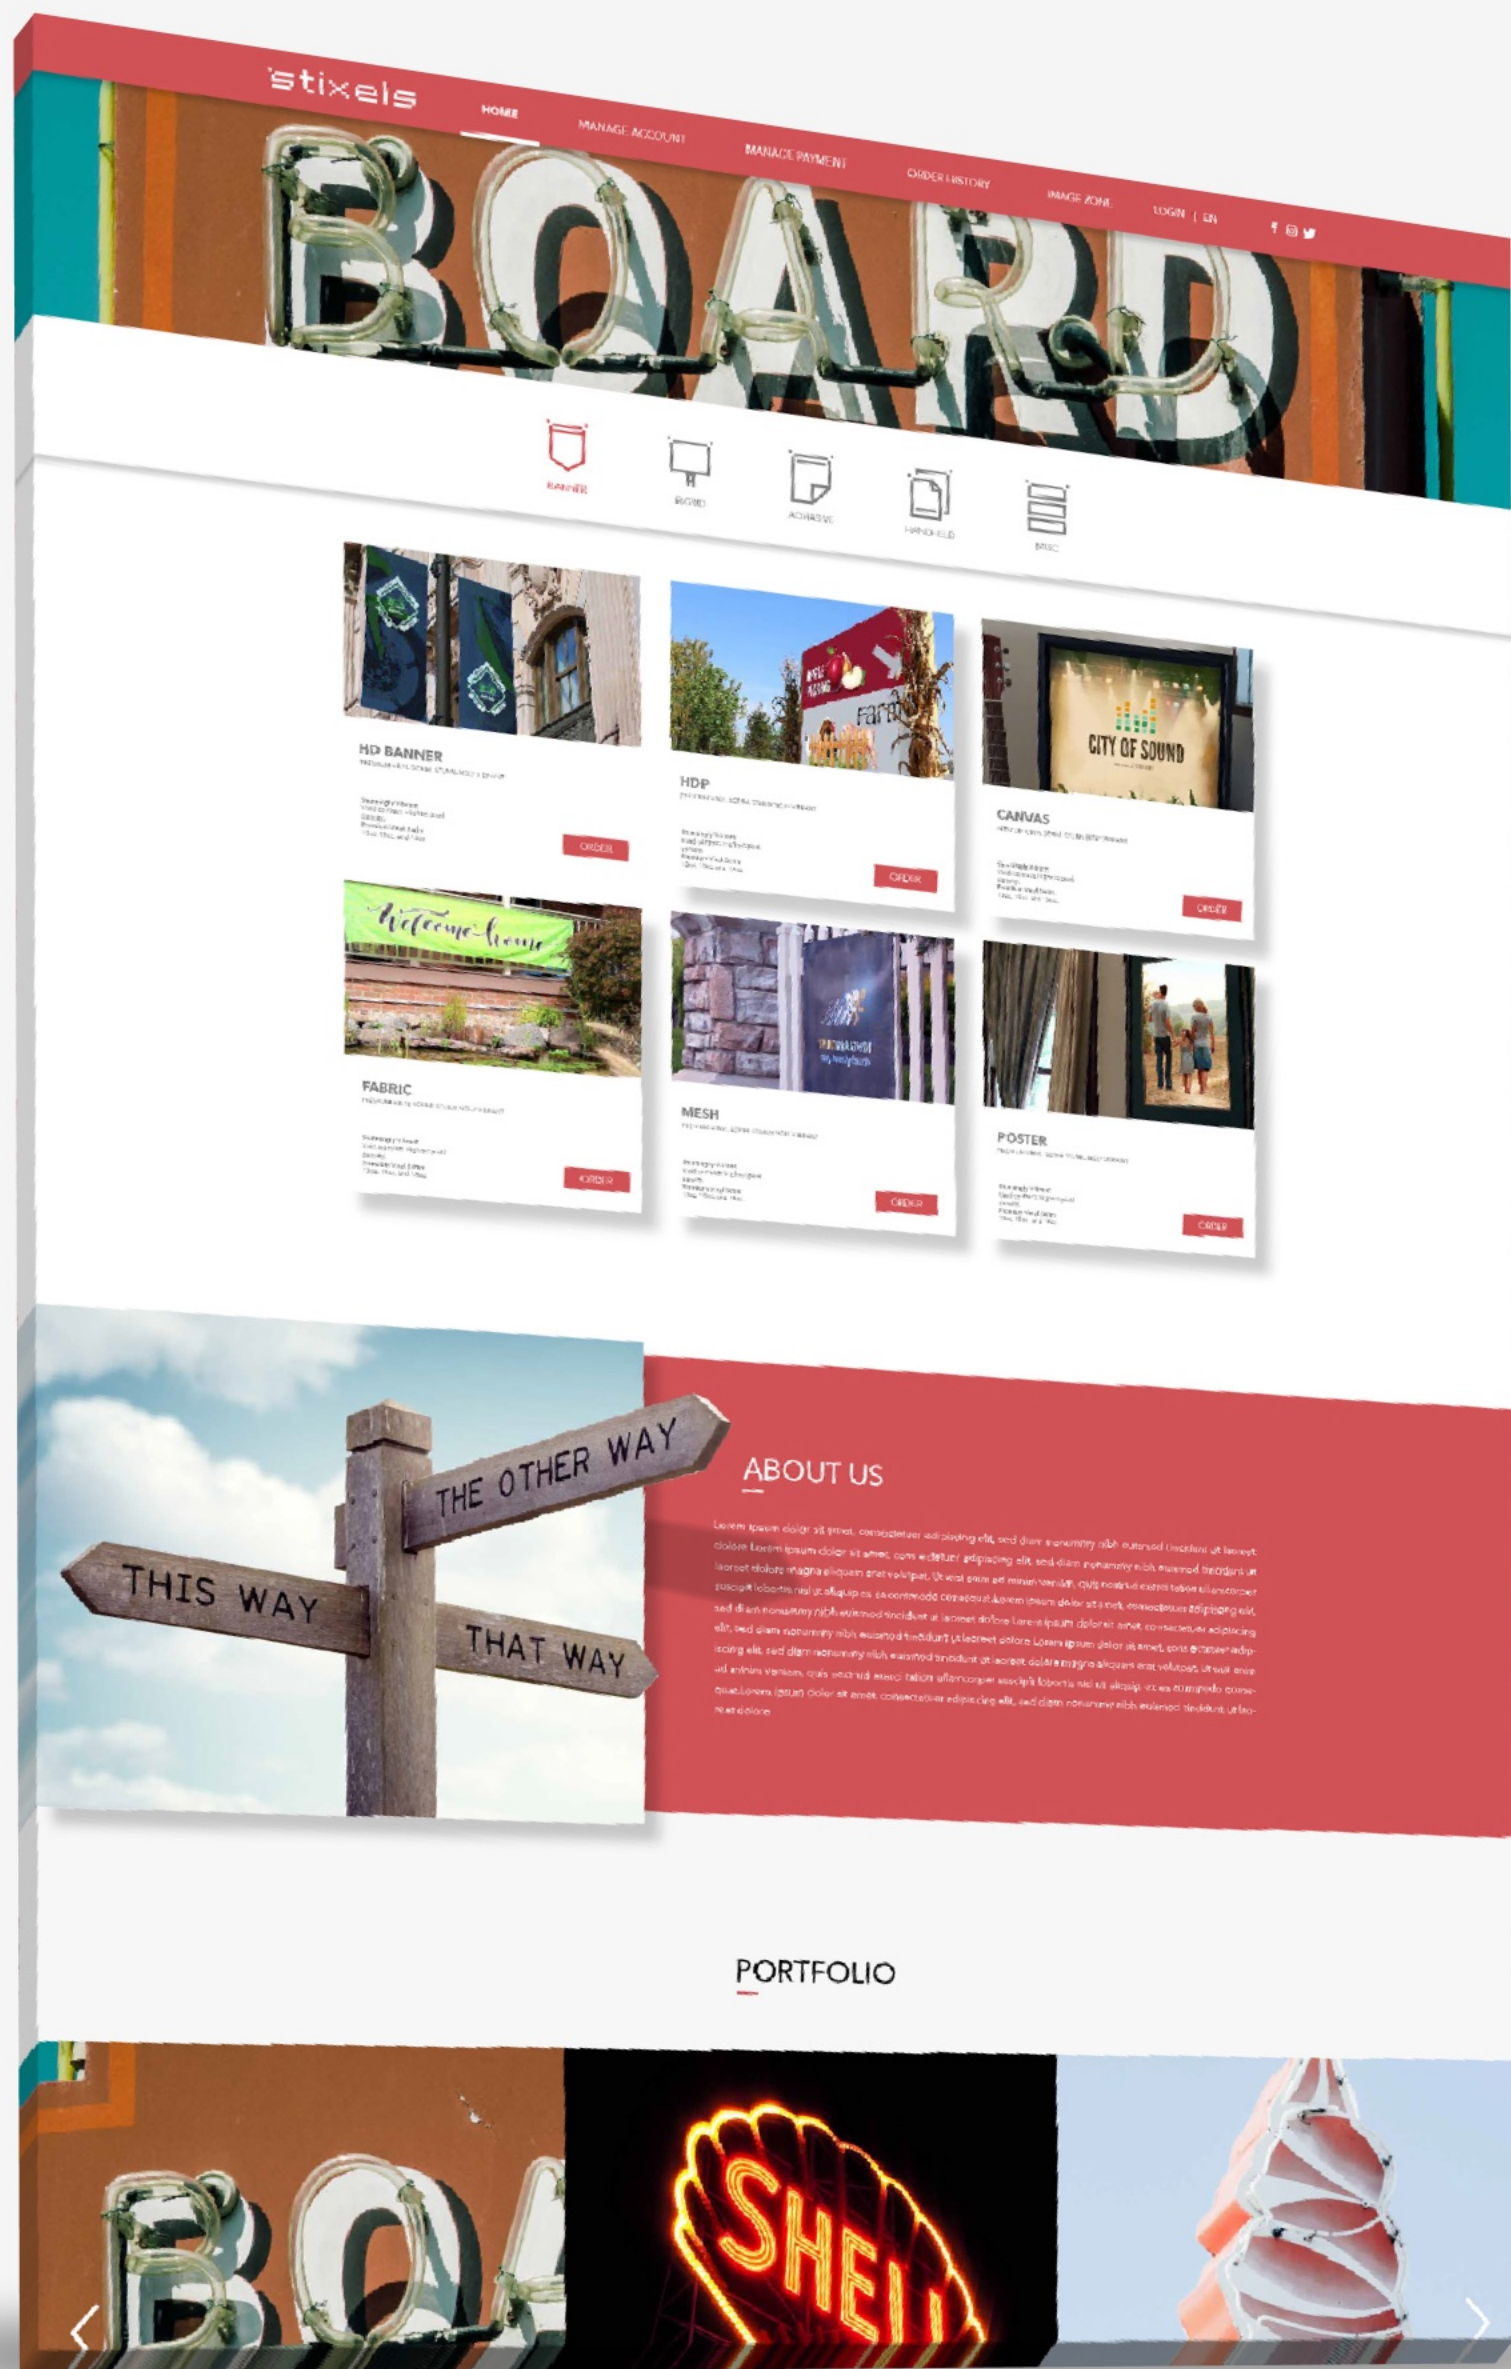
stixels

HOME MANAGE ACCOUNT MANAGE PAYMENT ORDER HISTORY IMAGE ZONE LOGIN | EN

BOARD

BANNER BOARD ADHESIVE HANDHELD MISC

HD BANNER
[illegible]
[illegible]
ORDER

HDP
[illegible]
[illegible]
ORDER

CITY OF SOUND

CANVAS
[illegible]
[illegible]
ORDER

Welcome home

FABRIC
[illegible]
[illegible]
ORDER

MESH
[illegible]
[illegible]
ORDER

POSTER
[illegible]
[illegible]
ORDER

THE OTHER WAY
THIS WAY
THAT WAY

ABOUT US

Lorem ipsum dolor sit amet, consectetuer adipiscing elit, sed diam nonummy nibh euismod tincidunt ut laoreet dolore Lorem ipsum dolor sit amet, cons ectetuer adipiscing elit, sed diam nonummy nibh euismod tincidunt ut laoreet dolore magna aliquam erat volutpat. Ut wisi enim ad minim veniam, quis nostrud exerci tation ullamcorper suscipit lobortis nisl ut aliquip ex ea commodo consequat.Lorem ipsum dolor sit amet, consectetuer adipiscing elit, sed diam nonummy nibh euismod tincidunt ut laoreet dolore Lorem ipsum dolor sit amet, consectetuer adipiscing elit, sed diam nonummy nibh euismod tincidunt ut laoreet dolore Lorem ipsum dolor sit amet, cons ectetuer adipiscing elit, sed diam nonummy nibh euismod tincidunt ut laoreet dolore magna aliquam erat volutpat. Ut wisi enim ad minim veniam, quis nostrud exerci tation ullamcorper suscipit lobortis nisl ut aliquip ex ea commodo consequat.Lorem ipsum dolor sit amet, consectetuer adipiscing elit, sed diam nonummy nibh euismod tincidunt ut laoreet dolore

PORTFOLIO

BOA

SHELL